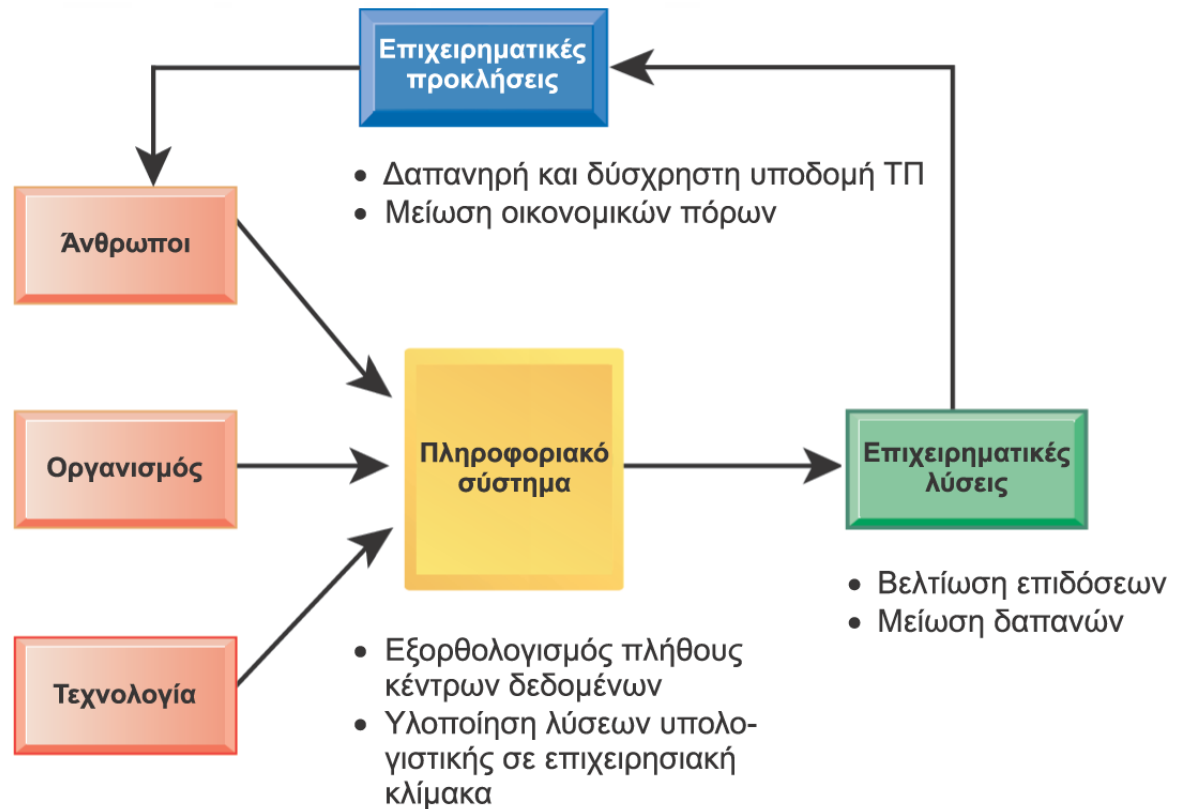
Επιχειρηματικές προκλήσεις

• Δαπανηρή και δύσχρηστη υποδομή ΤΠ
• Μείωση οικονομικών πόρων

Άνθρωποι

Οργανισμός

Τεχνολογία

Πληροφοριακό σύστημα

Επιχειρηματικές λύσεις

• Βελτίωση επιδόσεων
• Μείωση δαπανών

• Εξορθολογισμός πλήθους κέντρων δεδομένων
• Υλοποίηση λύσεων υπολογιστικής σε επιχειρησιακή κλίμακα